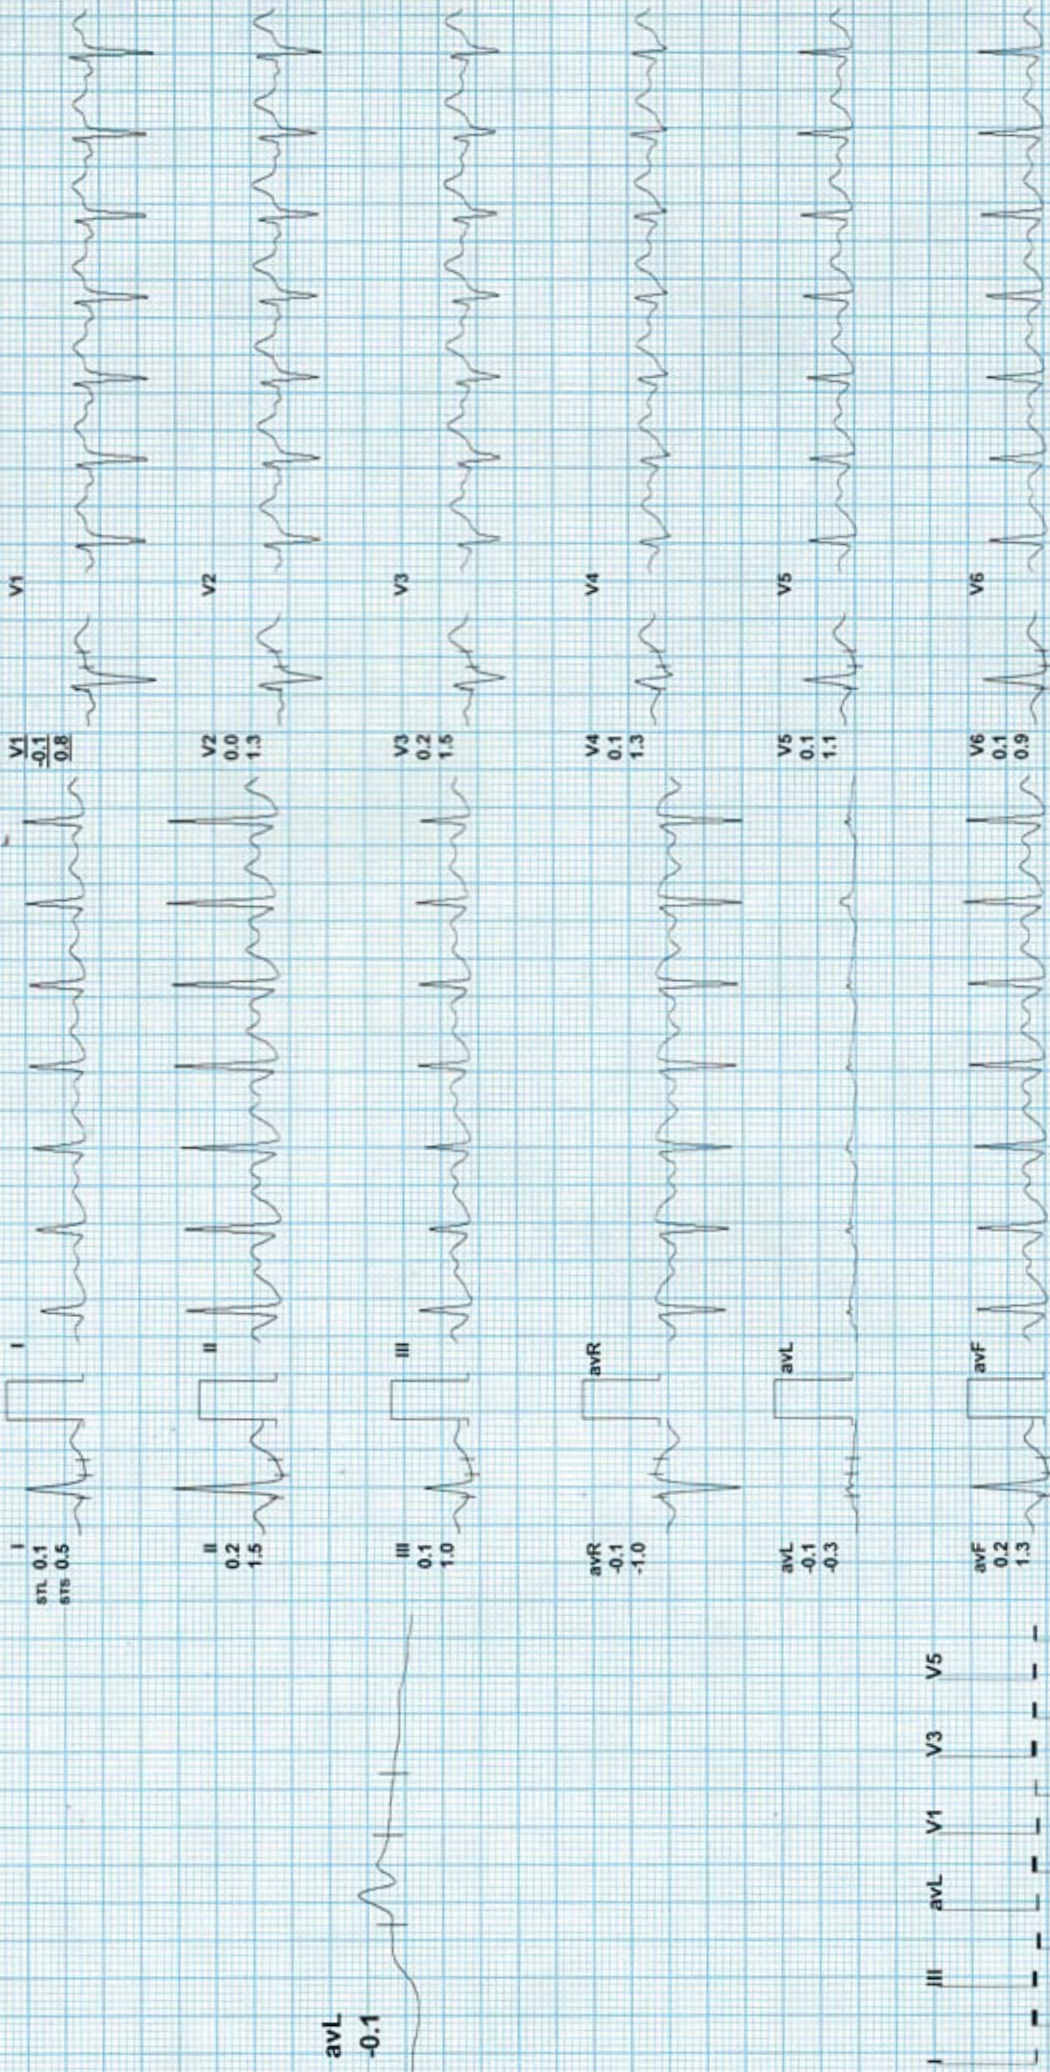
I STL 0.1 STS 0.5

I

II 0.2 1.5

II

III 0.1 1.0

III

avR -0.1 -1.0

avR

avL -0.1 -0.3

avL

avF 0.2 1.3

avF

V1 -0.1 0.8

V1

V2 0.0 1.3

V2

V3 0.2 1.5

V3

V4 0.1 1.3

V4

V5 0.1 1.1

V5

V6 0.1 0.9

V6

avL -0.1

I III avL V1 V3 V5